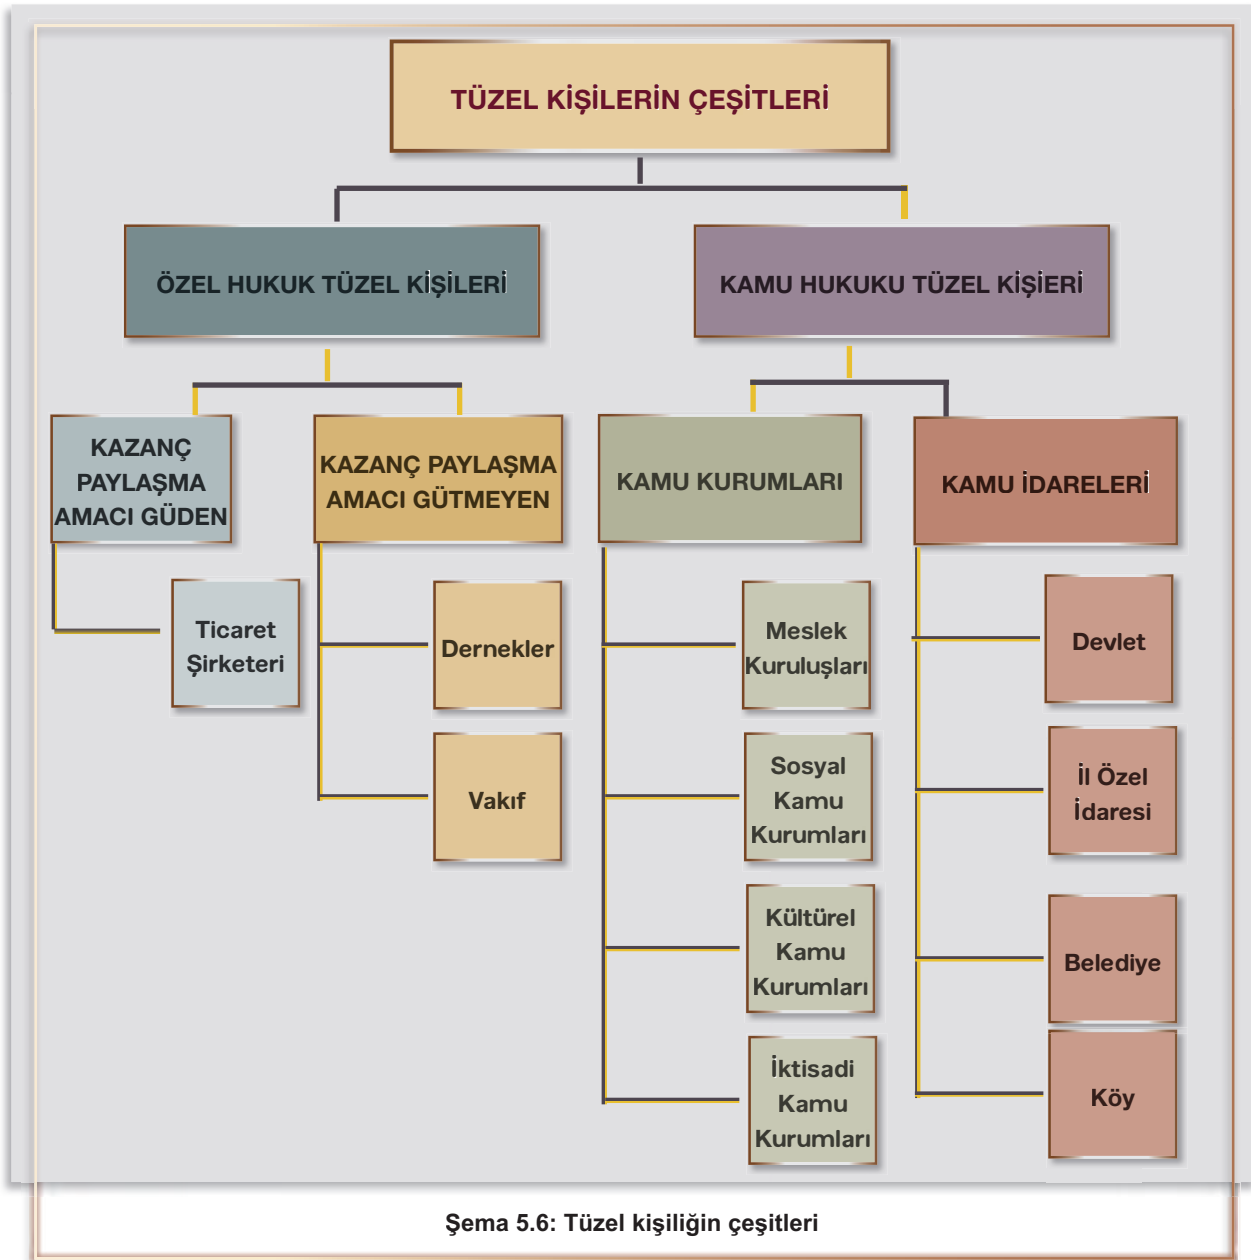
TÜZEL KİŞİLERİN ÇEŞİTLERİ

ÖZEL HUKUK TÜZEL KİŞİLERİ

KAMU HUKUKU TÜZEL KİŞİERİ

KAZANÇ PAYLAŞMA AMACI GÜDEN

Ticaret Şirketeri

KAZANÇ PAYLAŞMA AMACI GÜTMEYEN

Dernekler

Vakıf

KAMU KURUMLARI

Meslek Kuruluşları

Sosyal Kamu Kurumları

Kültürel Kamu Kurumları

İktisadi Kamu Kurumları

KAMU İDARELERİ

Devlet

İl Özel İdaresi

Belediye

Köy

Şema 5.6: Tüzel kişiliğin çeşitleri